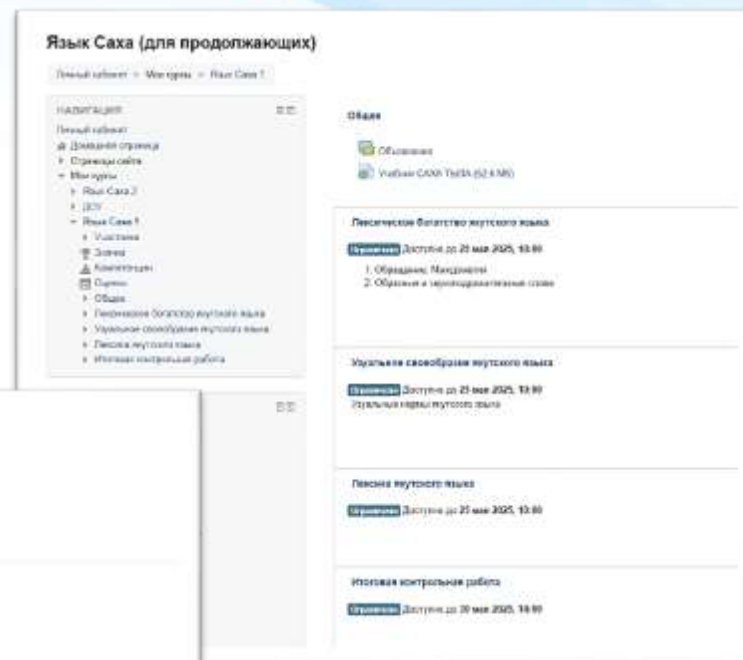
Язык Саха (для продолжающих)

Личный кабинет > Мои курсы > Язык Саха 1

НАВИГАЦИЯ

Личный кабинет
Домашняя страница
Страницы сайта
Мои курсы
Язык Саха 2
ДОУ
Язык Саха 1
Участники
Значки
Компетенции
Оценки
Общее
Лексическое богатство якутского языка
Узуальное своеобразие якутского языка
Лексика якутского языка
Итоговая контрольная работа

Общее

Объявления
Учебник САХА ТЫЛА (52.6 МБ)

Лексическое богатство якутского языка

Ограничено Доступно до 25 мая 2025, 10:00

1. Обращение. Междометия
2. Образные и звукоподражательные слова

Узуальное своеобразие якутского языка

Ограничено Доступно до 25 мая 2025, 10:00
Узуальные нормы якутского языка

Лексика якутского языка

Ограничено Доступно до 25 мая 2025, 10:00

Итоговая контрольная работа

Ограничено Доступно до 30 мая 2025, 10:00